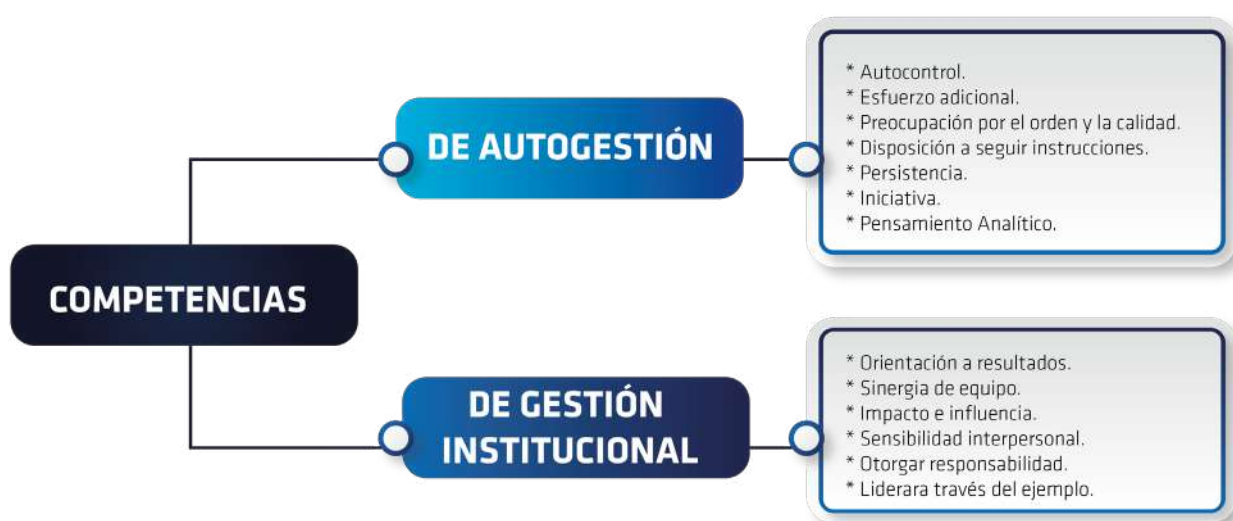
COMPETENCIAS

DE AUTOGESTIÓN

* Autocontrol.
* Esfuerzo adicional.
* Preocupación por el orden y la calidad.
* Disposición a seguir instrucciones.
* Persistencia.
* Iniciativa.
* Pensamiento Analítico.

DE GESTIÓN INSTITUCIONAL

* Orientación a resultados.
* Sinergia de equipo.
* Impacto e influencia.
* Sensibilidad interpersonal.
* Otorgar responsabilidad.
* Liderara través del ejemplo.